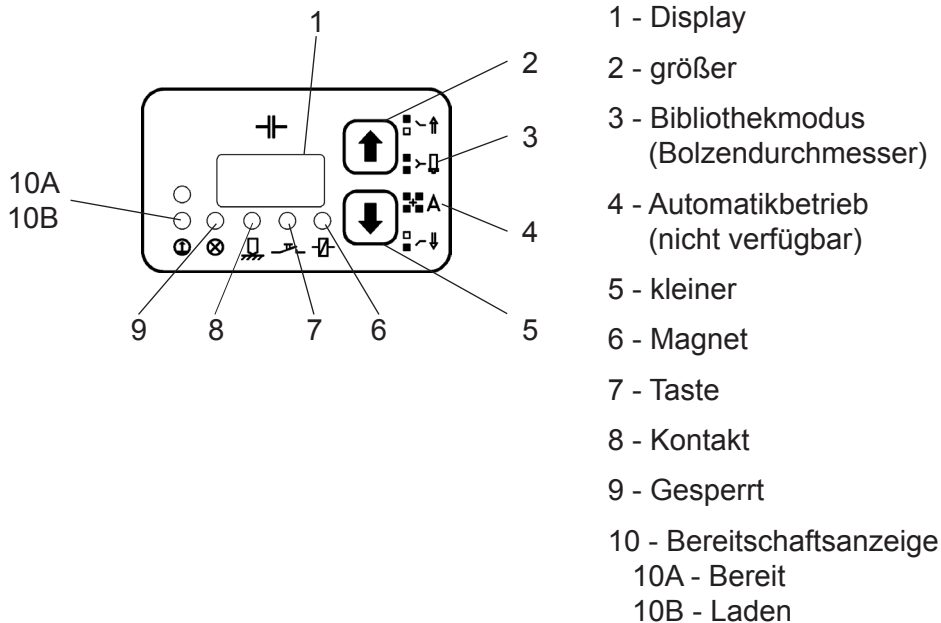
1
2
3
4
5
6
7
8
9
10A
10B
A

1 - Display
2 - größer
3 - Bibliothekmodus (Bolzendurchmesser)
4 - Automatikbetrieb (nicht verfügbar)
5 - kleiner
6 - Magnet
7 - Taste
8 - Kontakt
9 - Gesperrt
10 - Bereitschaftsanzeige
10A - Bereit
10B - Laden